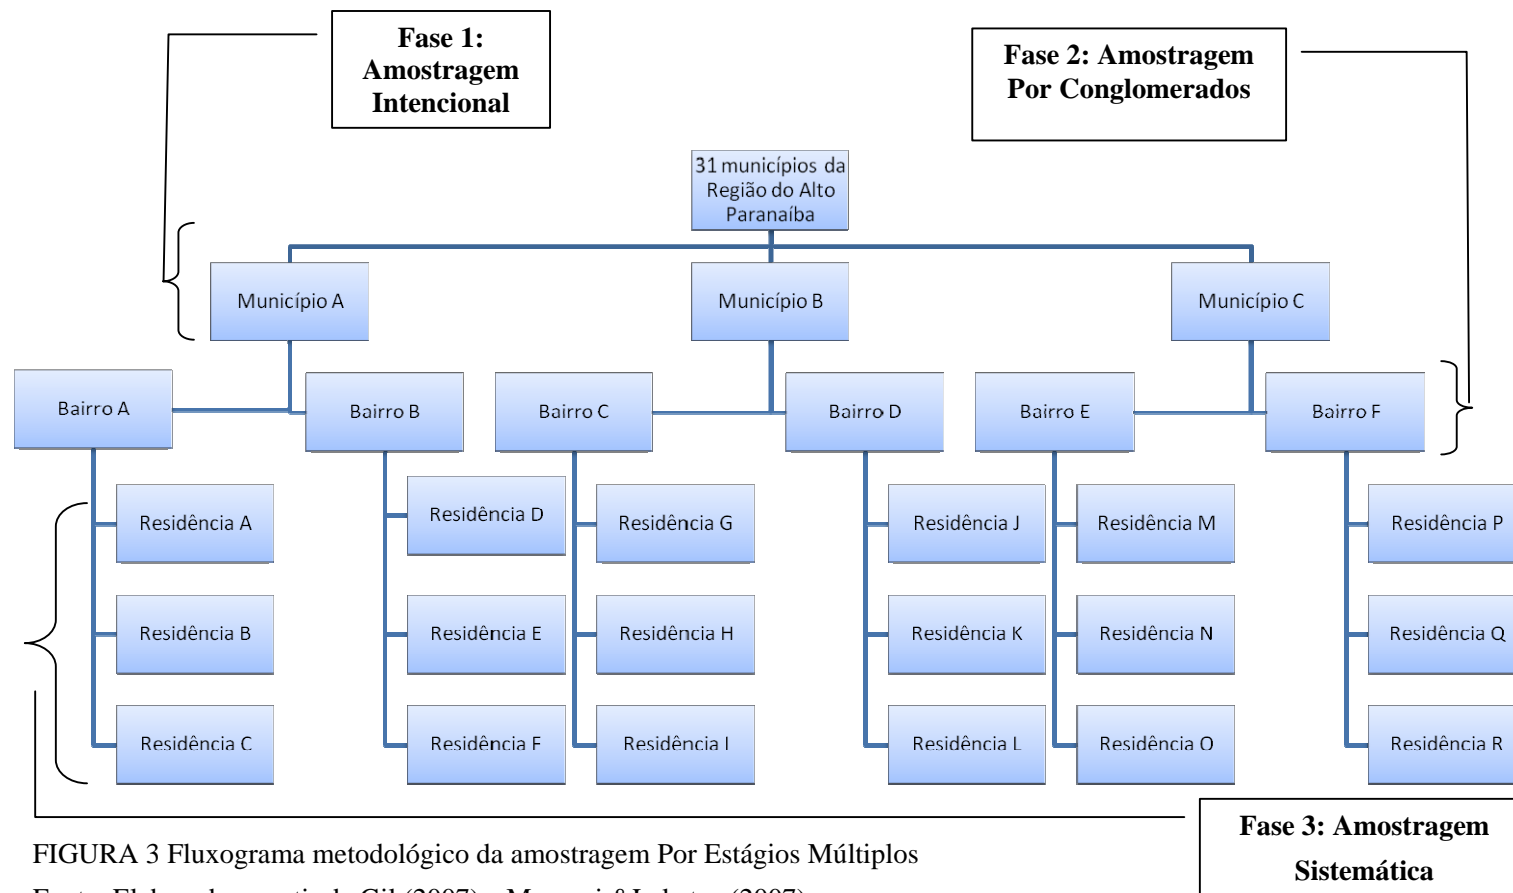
Fase 1: Amostragem Intencional

Fase 2: Amostragem Por Conglomerados

31 municípios da Região do Alto Paranaíba

Município A

Município B

Município C

Bairro A

Bairro B

Bairro C

Bairro D

Bairro E

Bairro F

Residência A

Residência B

Residência C

Residência D

Residência E

Residência F

Residência G

Residência H

Residência I

Residência J

Residência K

Residência L

Residência M

Residência N

Residência O

Residência P

Residência Q

Residência R

FIGURA 3 Fluxograma metodológico da amostragem Por Estágios Múltiplos

Fase 3: Amostragem Sistemática

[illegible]